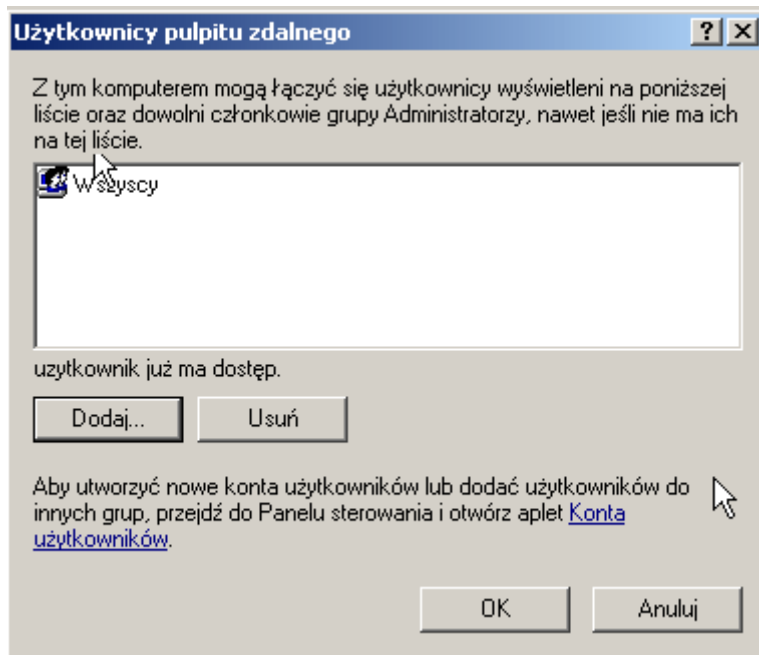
Użytkownicy pulpitu zdalnego

?

Z tym komputerem mogą łączyć się użytkownicy wyświetleni na poniższej liście oraz dowolni członkowie grupy Administratorzy, nawet jeśli nie ma ich na tej liście.

Wszyscy

użytkownik już ma dostęp.

Dodaj...

Usuń

Aby utworzyć nowe konta użytkowników lub dodać użytkowników do innych grup, przejdź do Panelu sterowania i otwórz aplet Konta użytkowników.

OK

Anuluj